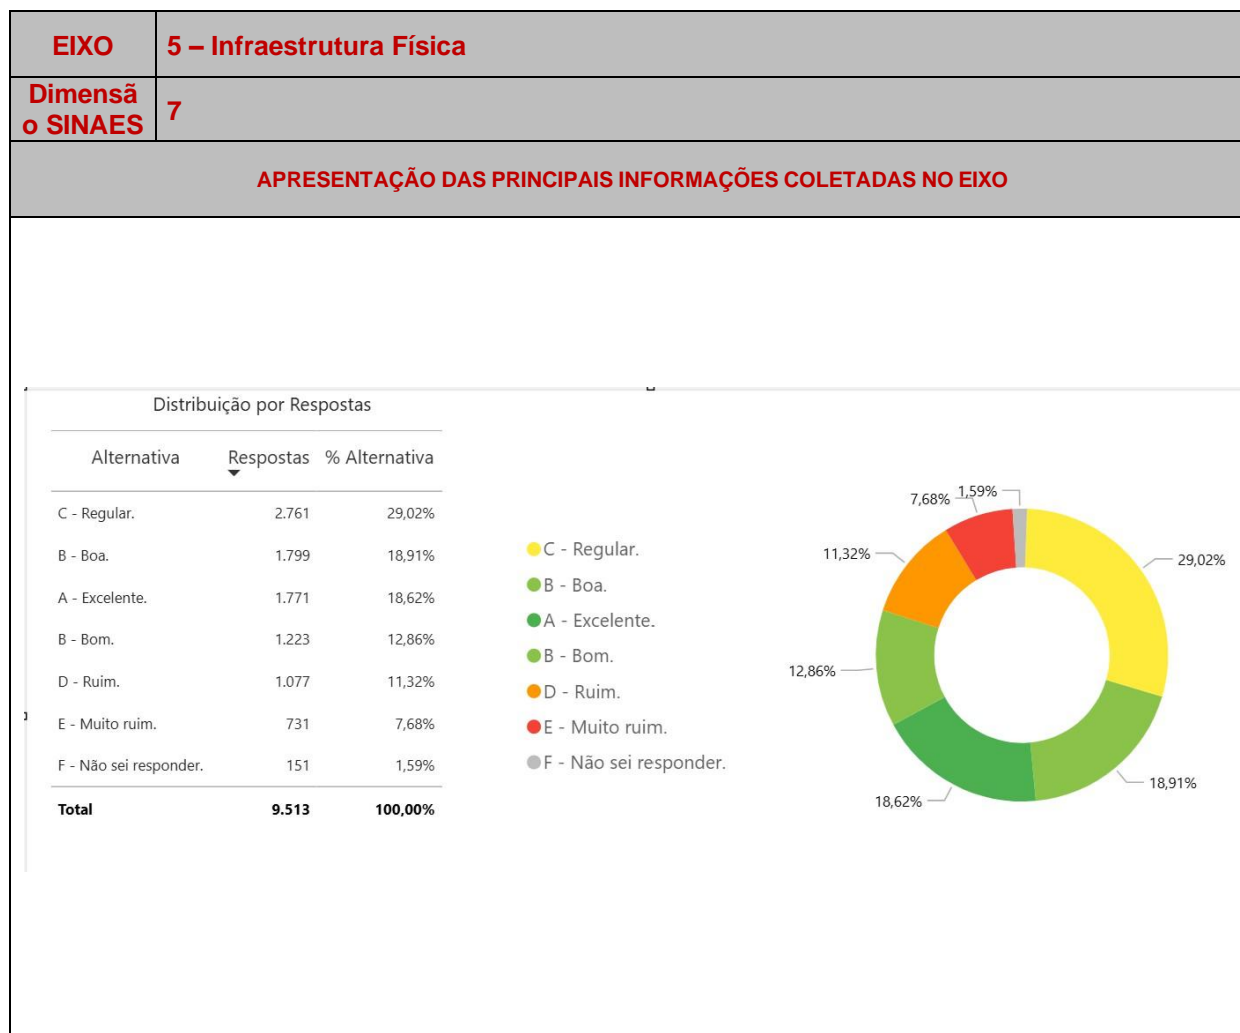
| EIXO | 5 – Infraestrutura Física |
|---|---|
| Dimensão SINAES | 7 |

APRESENTAÇÃO DAS PRINCIPAIS INFORMAÇÕES COLETADAS NO EIXO

Distribuição por Respostas

| Alternativa | Respostas | % Alternativa |
|---|---|---|
| C - Regular. | 2.761 | 29,02% |
| B - Boa. | 1.799 | 18,91% |
| A - Excelente. | 1.771 | 18,62% |
| B - Bom. | 1.223 | 12,86% |
| D - Ruim. | 1.077 | 11,32% |
| E - Muito ruim. | 731 | 7,68% |
| F - Não sei responder. | 151 | 1,59% |
| Total | 9.513 | 100,00% |

C - Regular.
B - Boa.
A - Excelente.
B - Bom.
D - Ruim.
E - Muito ruim.
F - Não sei responder.

7,68%
1,59%
11,32%
29,02%
12,86%
18,91%
18,62%